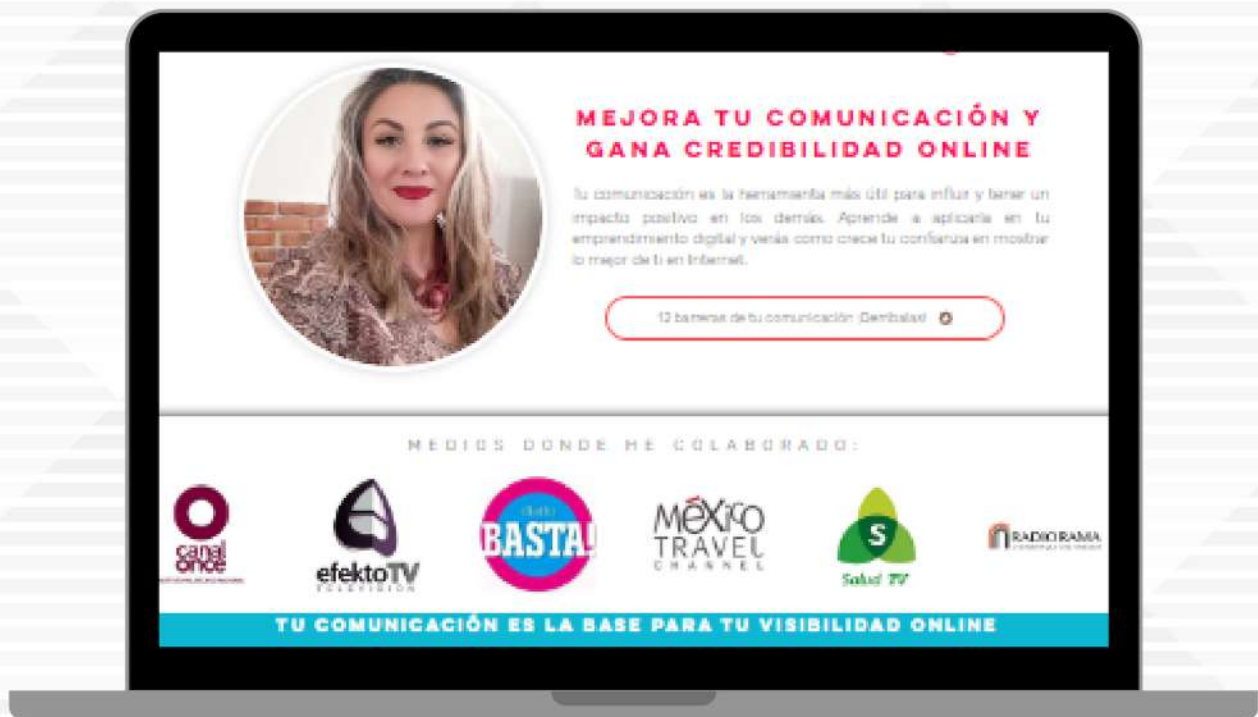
MEJORA TU COMUNICACIÓN Y GANA CREDIBILIDAD ONLINE

Tu comunicación es la herramienta más útil para influir y tener un impacto positivo en los demás. Aprende a aplicarla en tu emprendimiento digital y verás como crece tu confianza en mostrar lo mejor de ti en Internet.

12 barreras de tu comunicación ¡Derríbalas!

MEDIOS DONDE HE COLABORADO:

canal once

efektoTV TELEVISIÓN

diario BASTA!

MÉXICO TRAVEL CHANNEL

Salud TV

RADIO RAMA

TU COMUNICACIÓN ES LA BASE PARA TU VISIBILIDAD ONLINE